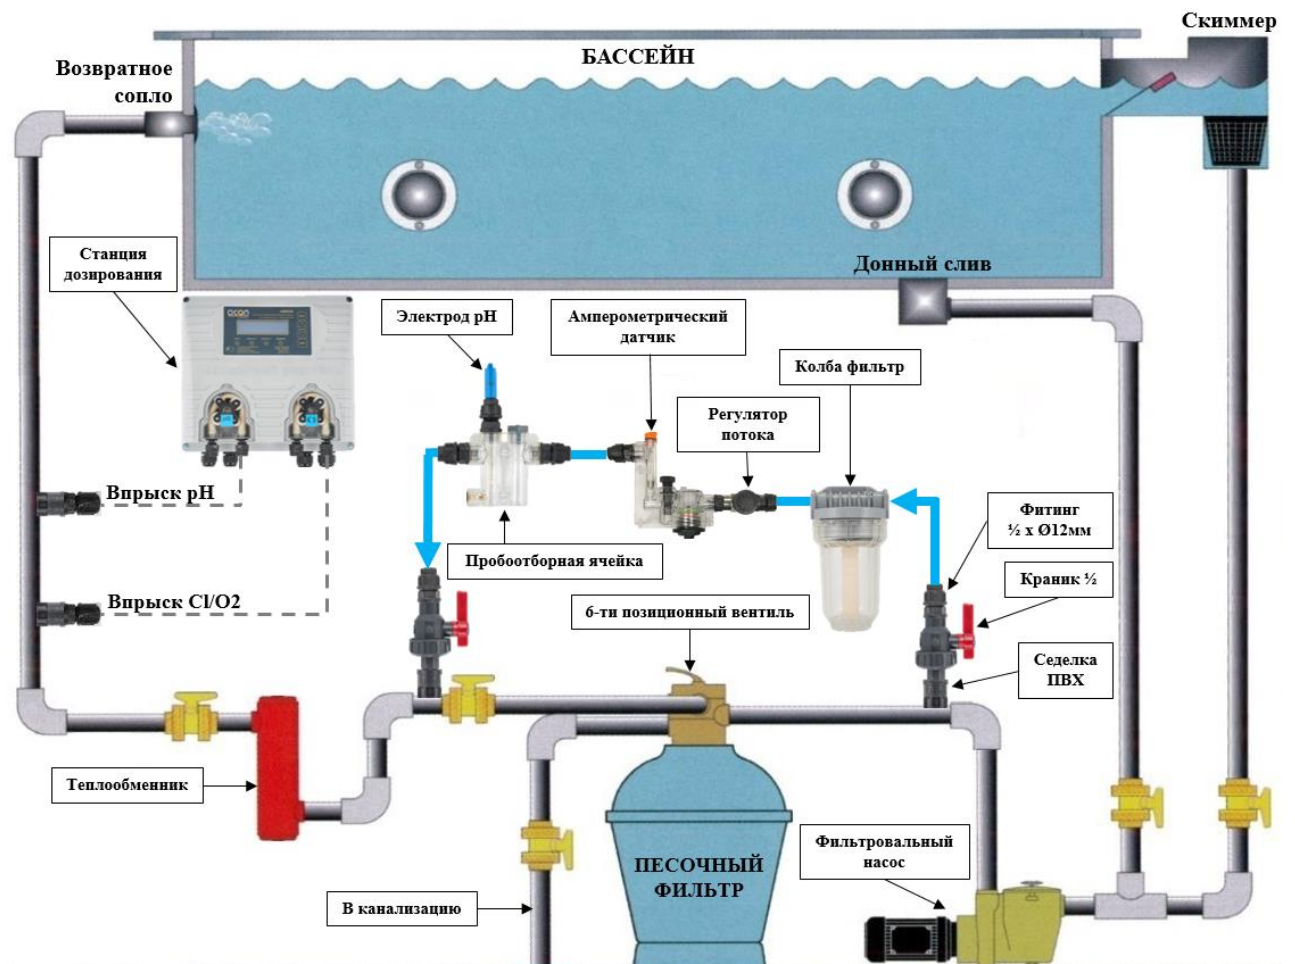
Скиммер

Возвратное сопло

БАССЕЙН

Станция дозирования

Донный слив

Электрод pH

Амперометрический датчик

Колба фильтр

Регулятор потока

Впрыск pH

Фитинг ½ x Ø12мм

Пробоотборная ячейка

Краник ½

Впрыск Cl/O2

6-ти позиционный вентиль

Седелка ПВХ

Теплообменник

Фильтровальный насос

ПЕСОЧНЫЙ ФИЛЬТР

В канализацию